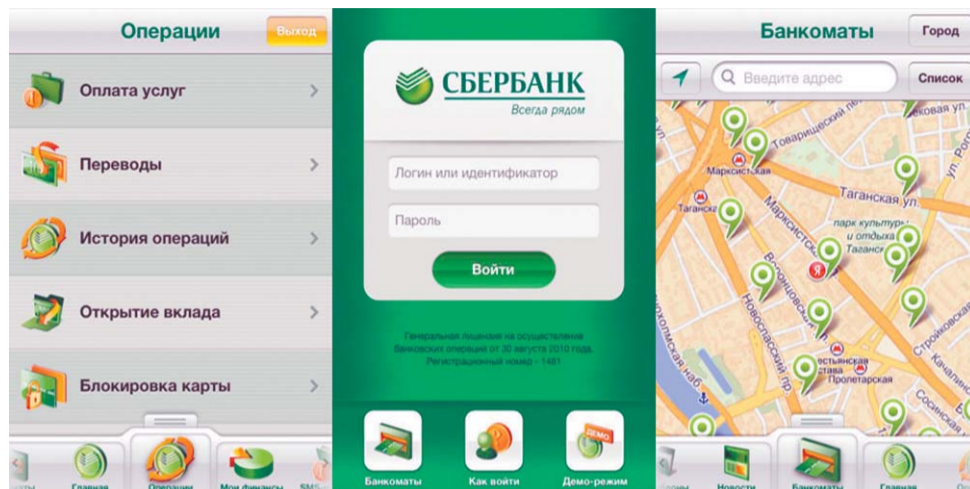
Операции
Выход

Оплата услуг
Переводы
История операций
Открытие вклада
Блокировка карты

Главная
Операции
Мои финансы
SMS

СБЕРБАНК
Всегда рядом

Логин или идентификатор
Пароль
Войти

Генеральная лицензия на осуществление банковских операций от 30 августа 2010 года. Регистрационный номер - 1481

Банкоматы
Как войти
Демо-режим
ДЕМО

Банкоматы
Город
Введите адрес
Список

Товарищеский пер.
Марксистская
Таганская
Таганская ул.
Марксистская
парк культуры и отдыха Таганский
Воронцовская
Новоспасский пр.
Крестьянская застава
Пролетарская
Стройковская
Качалинская

Новости
Банкоматы
Главная